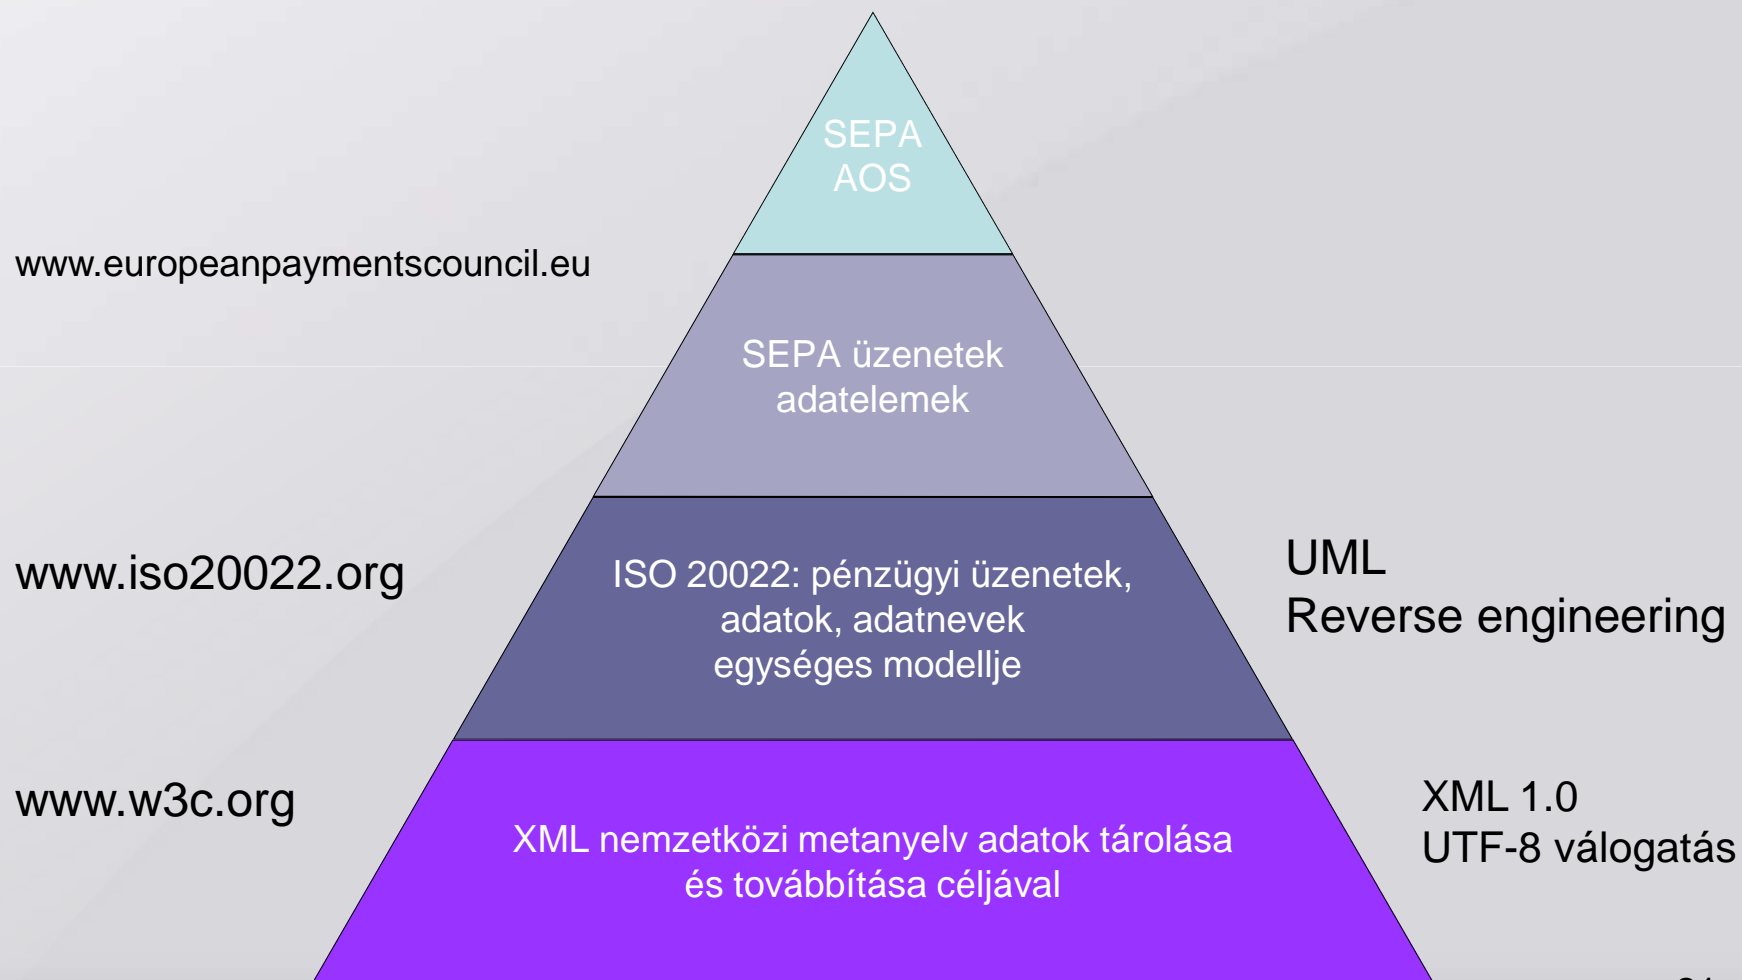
SEPA
AOS

www.europeanpaymentscouncil.eu

SEPA üzenetek adatelemek

www.iso20022.org

ISO 20022: pénzügyi üzenetek, adatok, adatnevek egységes modellje

UML
Reverse engineering

www.w3c.org

XML nemzetközi metanyelv adatok tárolása és továbbítása céljával

XML 1.0
UTF-8 válogatás

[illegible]